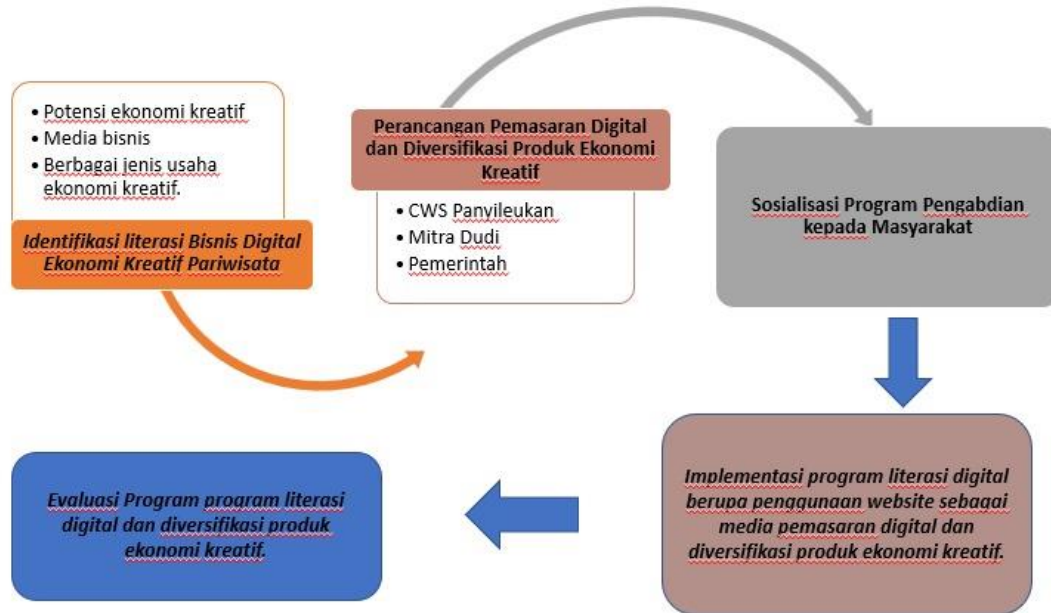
• Potensi ekonomi kreatif
• Media bisnis
• Berbagai jenis usaha ekonomi kreatif.

Identifikasi literasi Bisnis Digital Ekonomi Kreatif Pariwisata

Perancangan Pemasaran Digital dan Diversifikasi Produk Ekonomi Kreatif

• CWS Panyileukan
• Mitra Dudi
• Pemerintah

Sosialisasi Program Pengabdian kepada Masyarakat

Implementasi program literasi digital berupa penggunaan website sebagai media pemasaran digital dan diversifikasi produk ekonomi kreatif.

Evaluasi Program program literasi digital dan diversifikasi produk ekonomi kreatif.